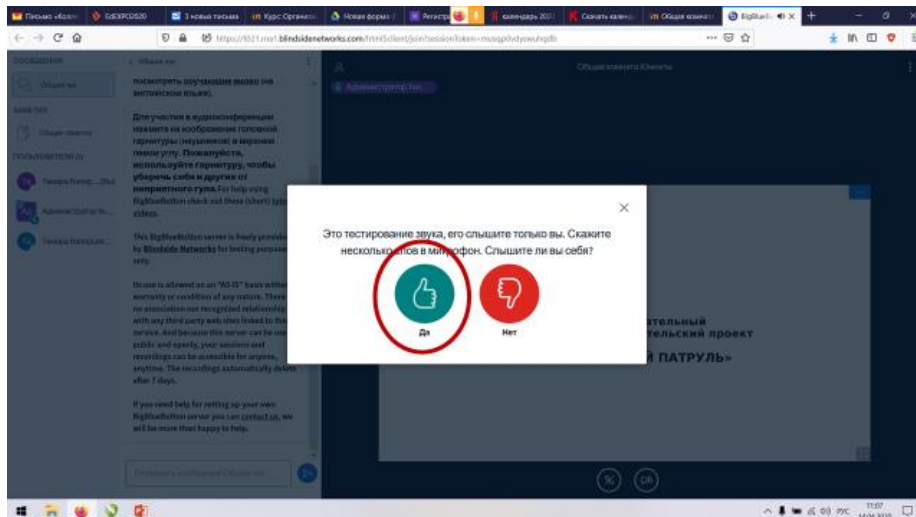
Письмо «Конк | GdEXPCDS20 | 3 новых письма | Курс: Организ | Новая форма | Регистр | календарь 2020 | Скачать календ | Общая комната | BigBlue | +

https://t021.mst.blindsidenetworks.com/html5client/join?sessionToken=

СООБЩЕНИЯ
Общий чат
ЗАМЕТКИ
Общие заметки
ПОЛЬЗОВАТЕЛИ (3)
Тимура Латыр... (Вы)
Администратор Ко...
Тимура Латыпов...

Общий чат

посмотреть обучающие видео (на английском языке).

Для участия в аудиоконференции нажмите на изображение головной гарнитуры (наушников) в верхнем левом углу. Пожалуйста, используйте гарнитуру, чтобы уберечь себя и других от неприятного гула. For help using BigBlueButton check out these (short) tutorial videos.

This BigBlueButton server is freely provided by Blindside Networks for testing purposes only.

Usage is allowed on an "AS IS" basis without warranty or condition of any nature. There is no association nor recognized relationship with any third party web sites linked to this service. And because this server can be used public and openly, your sessions and recordings can be accessible for anyone, anytime. The recordings automatically delete after 7 days.

If you need help for setting up your own BigBlueButton server you can contact us, we will be more than happy to help.

Отправить сообщение Общий чат

Общая комната Юнната

Администратор Кон...

Это тестирование звука, его слышите только вы. Скажите несколько слов в микрофон. Слышите ли вы себя?

Да

Нет

...тельный
...тельский проект
...Й ПАТРУЛЬ»

РУС 11:07